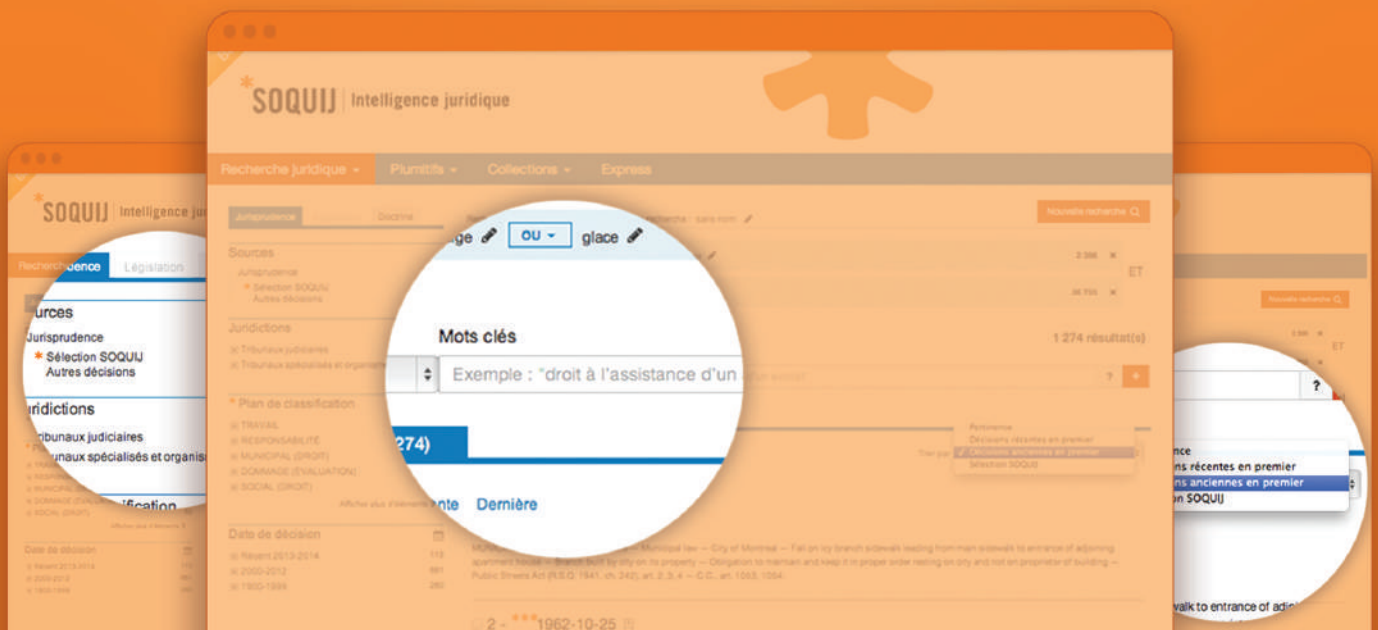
SOQUIJ | Intelligence juridique

Recherche juridique
Plumitifs
Collections
Express

Jurisprudence
Doctrine

Nouvelle recherche

Sources
Jurisprudence
Sélection SOQUIJ
Autres décisions

Juridictions
Tribunaux judiciaires
Tribunaux spécialisés et organismes

Plan de classification
TRAVAIL
RESPONSABILITÉ
MUNICIPAL (DROIT)
DOMMAGE (ÉVALUATION)
SOCIAL (DROIT)

Date de décision
Récent 2013-2014
2000-2012
1900-1999

ge ✎ OU glace ✎

Mots clés
Exemple : "droit à l'assistance d'un

274)

nte Dernière

1 274 résultat(s)

Pertinence
Décisions récentes en premier
Décisions anciennes en premier
Sélection SOQUIJ

2 - 1962-10-25

SOQUIJ | Intelligence ju

Recherche jurisprudence
Législation

urces
Jurisprudence
Sélection SOQUIJ
Autres décisions

uridictions
ribunaux judiciaires
ribunaux spécialisés et organis

ification

Nouvelle recherche

ET

?

nce
ns récentes en premier
ns anciennes en premier
on SOQUIJ

walk to entrance of adj